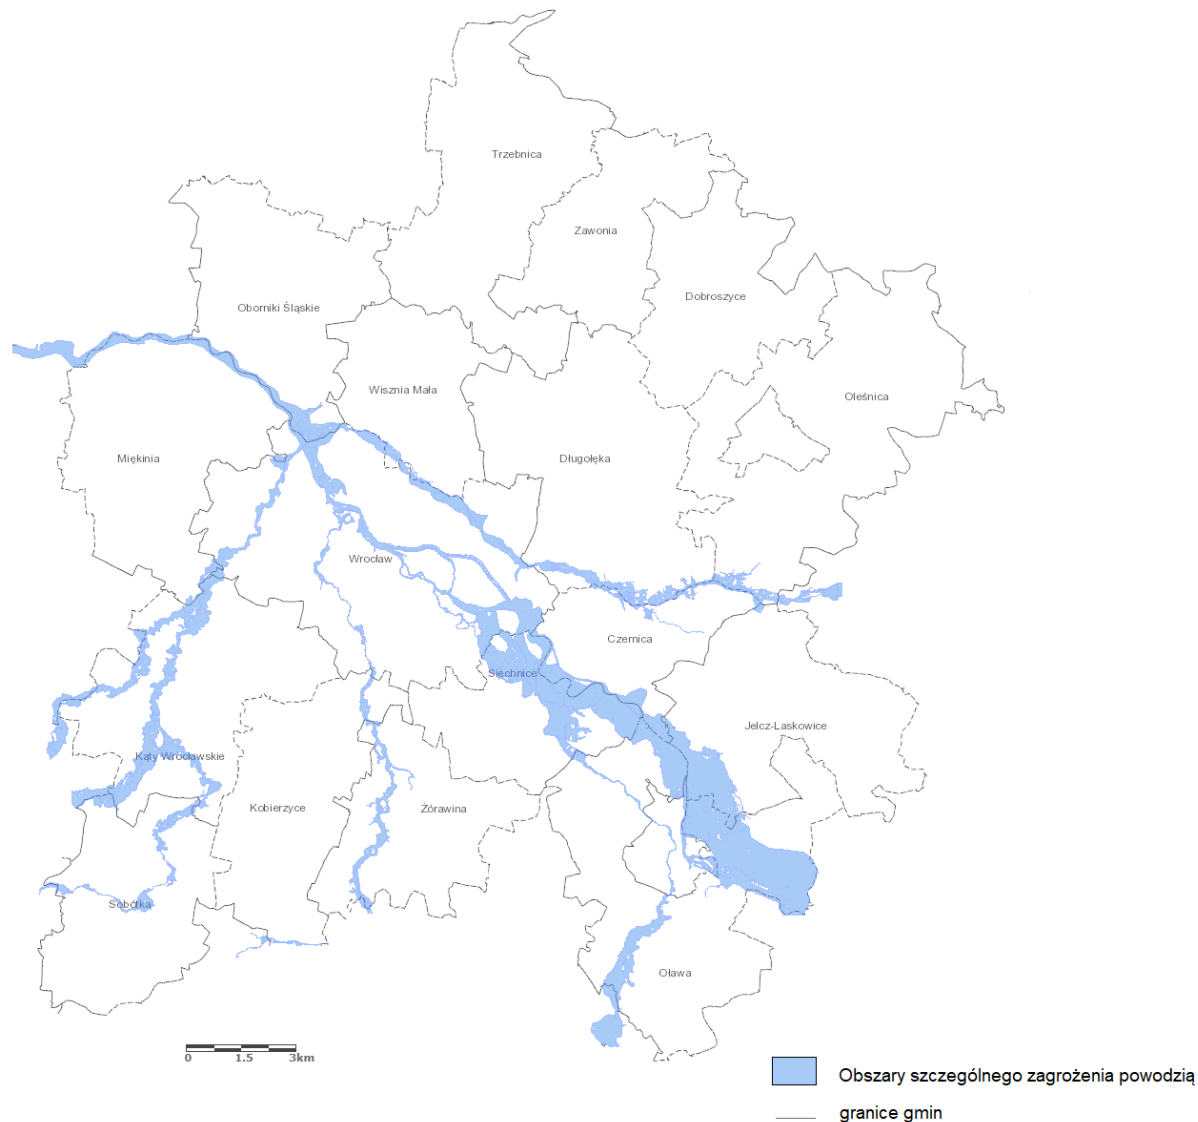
Trzebnica

Zawonia

Dobroszyce

Oborniki Śląskie

Wisznia Mała

Oleśnica

Miękinia

Długołęka

Wrocław

Czernica

Siechnice

Jelcz-Laskowice

Kąty Wrocławskie

Kobierzyce

Żórawina

Sobótka

Oława

0 1.5 3km

Obszary szczególnego zagrożenia powodzią

granice gmin